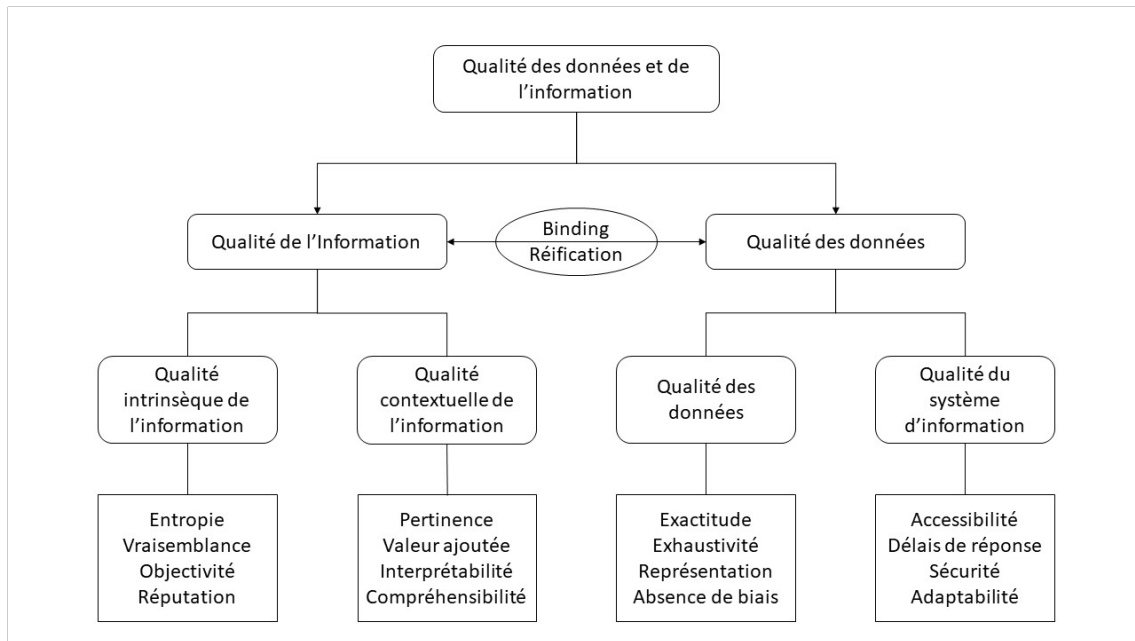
Qualité des données et de l'information

Qualité de l'Information

Binding
Réification

Qualité des données

Qualité intrinsèque de l'information

Qualité contextuelle de l'information

Qualité des données

Qualité du système d'information

Entropie
Vraisemblance
Objectivité
Réputation

Pertinence
Valeur ajoutée
Interprétabilité
Compréhensibilité

Exactitude
Exhaustivité
Représentation
Absence de biais

Accessibilité
Délais de réponse
Sécurité
Adaptabilité